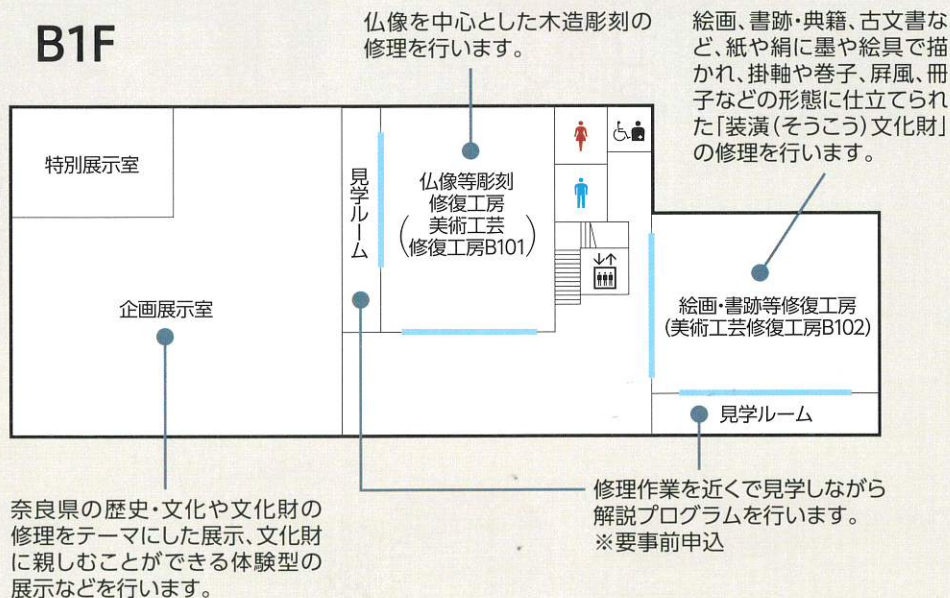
B1F

仏像を中心とした木造彫刻の修理を行います。

絵画、書跡・典籍、古文書など、紙や絹に墨や絵具で描かれ、掛軸や巻子、屛風、冊子などの形態に仕立てられた「装潢（そうこう）文化財」の修理を行います。

特別展示室

見学ルーム

仏像等彫刻修復工房（美術工芸修復工房B101）

企画展示室

絵画・書跡等修復工房（美術工芸修復工房B102）

見学ルーム

奈良県の歴史・文化や文化財の修理をテーマにした展示、文化財に親しむことができる体験型の展示などを行います。

修理作業を近くで見学しながら解説プログラムを行います。
※要事前申込